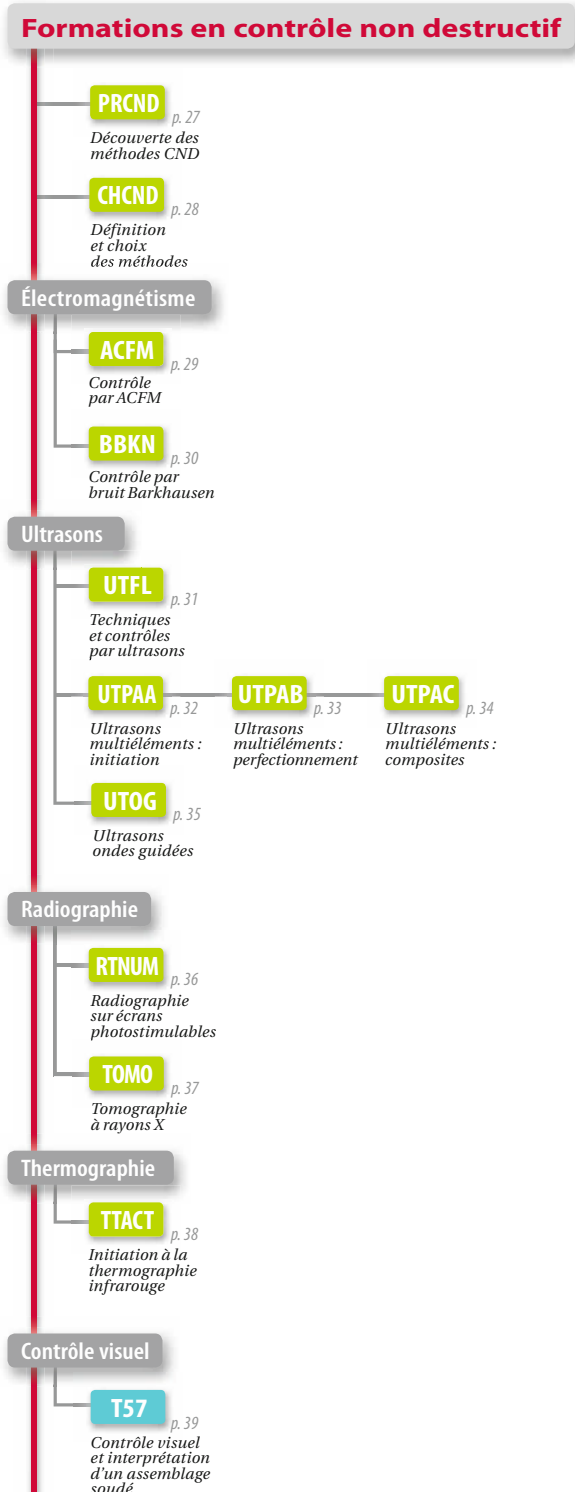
Formations en contrôle non destructif

PRCND p. 27
Découverte des méthodes CND

CHCND p. 28
Définition et choix des méthodes

Électromagnétisme

ACFM p. 29
Contrôle par ACFM

BBKN p. 30
Contrôle par bruit Barkhausen

Ultrasons

UTFL p. 31
Techniques et contrôles par ultrasons

UTPAA p. 32
Ultrasons multiéléments : initiation

UTPAB p. 33
Ultrasons multiéléments : perfectionnement

UTPAC p. 34
Ultrasons multiéléments : composites

UTOG p. 35
Ultrasons ondes guidées

Radiographie

RTNUM p. 36
Radiographie sur écrans photostimulables

TOMO p. 37
Tomographie à rayons X

Thermographie

TTACT p. 38
Initiation à la thermographie infrarouge

Contrôle visuel

T57 p. 39
Contrôle visuel et interprétation d'un assemblage soudé